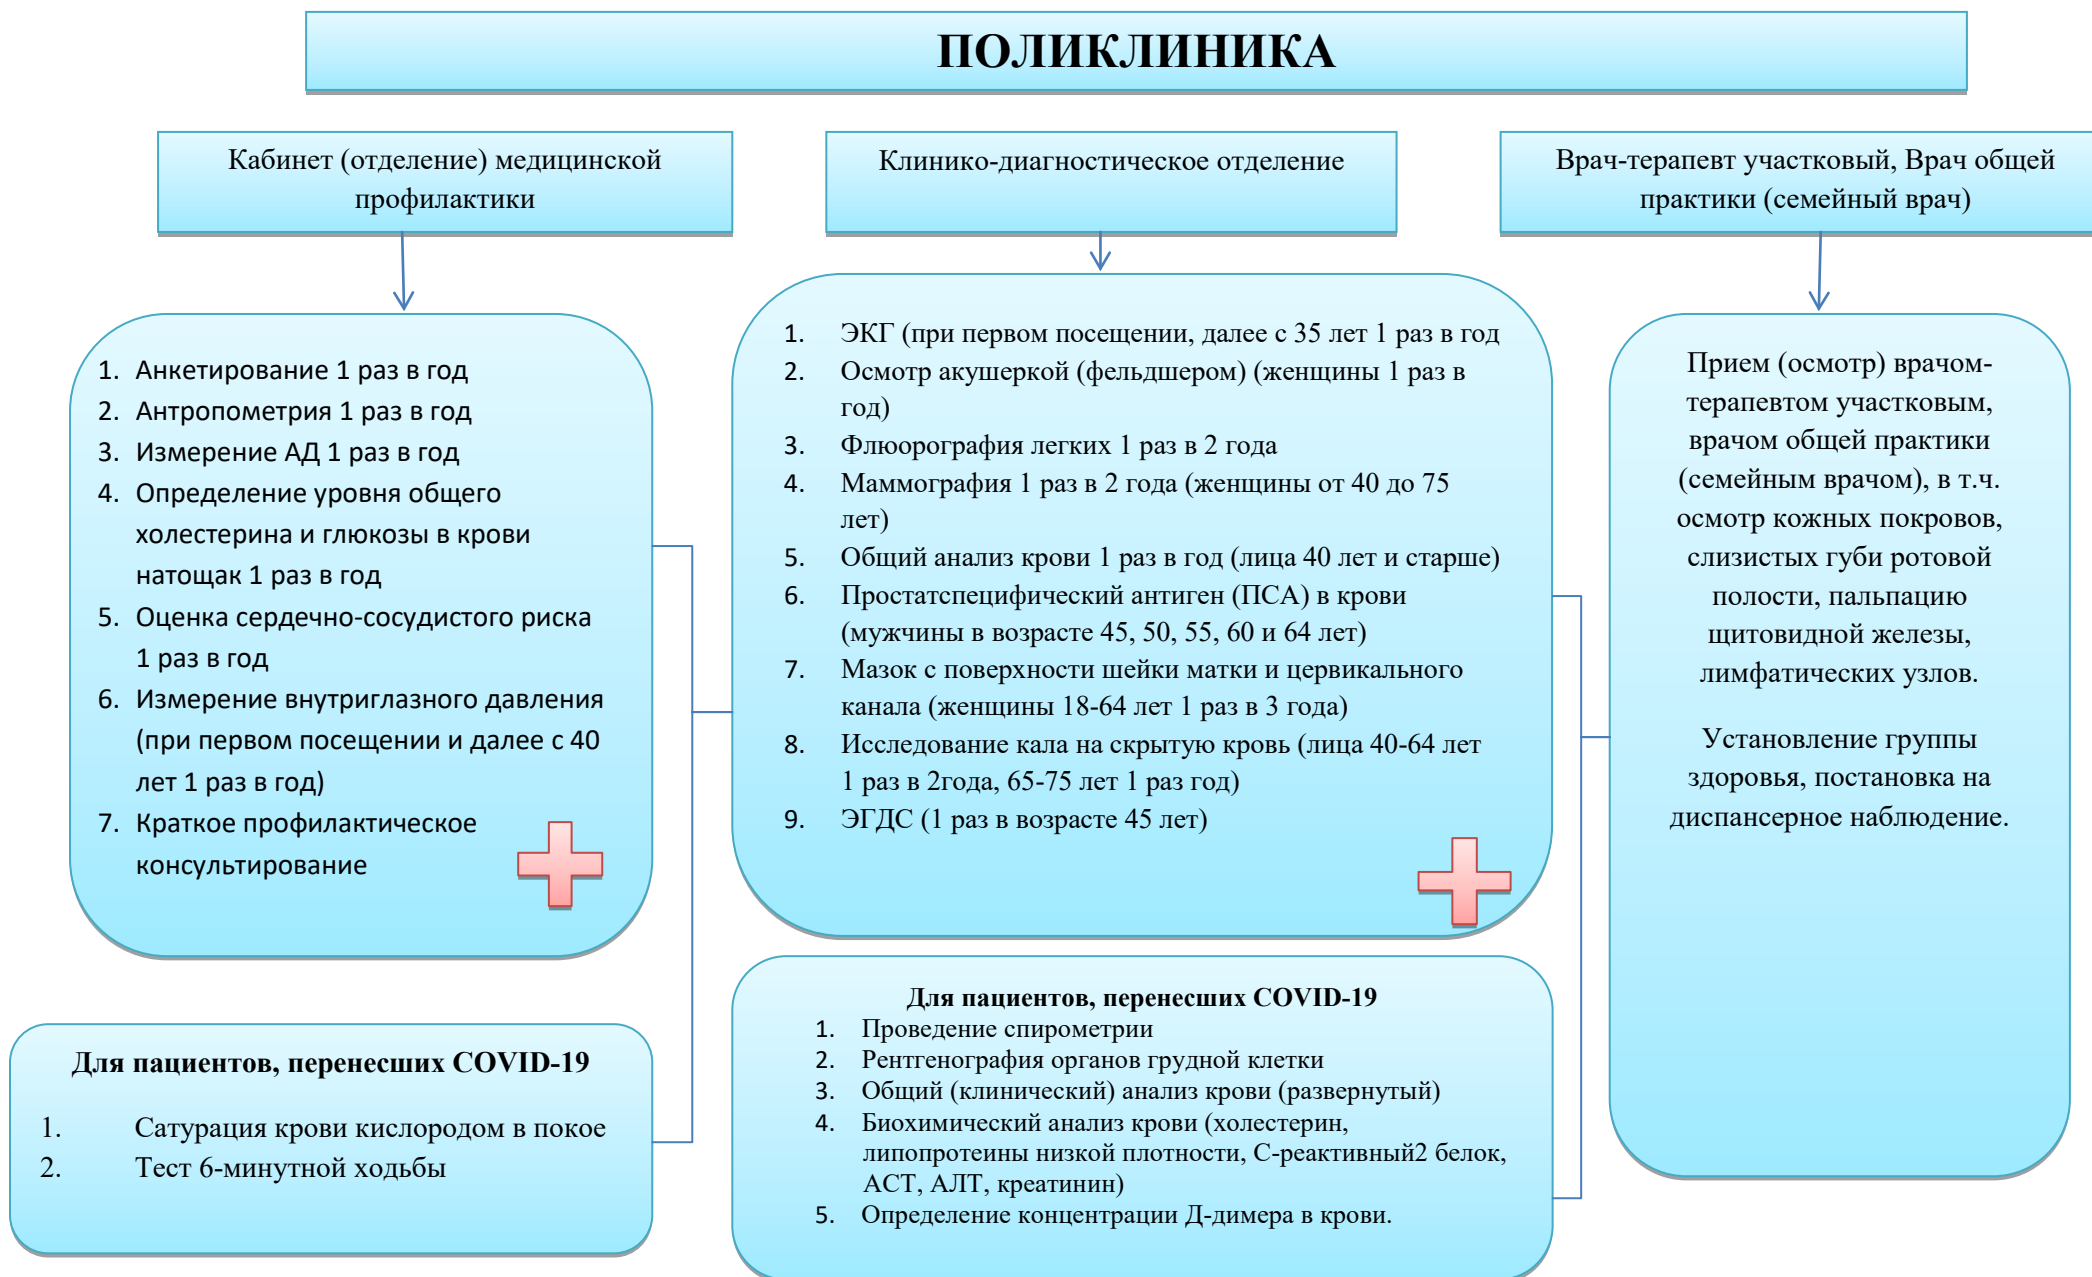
ПОЛИКЛИНИКА

Кабинет (отделение) медицинской профилактики

1. Анкетирование 1 раз в год
2. Антропометрия 1 раз в год
3. Измерение АД 1 раз в год
4. Определение уровня общего холестерина и глюкозы в крови натощак 1 раз в год
5. Оценка сердечно-сосудистого риска 1 раз в год
6. Измерение внутриглазного давления (при первом посещении и далее с 40 лет 1 раз в год)
7. Краткое профилактическое консультирование

Для пациентов, перенесших COVID-19

1. Сатурация крови кислородом в покое
2. Тест 6-минутной ходьбы

Клинико-диагностическое отделение

1. ЭКГ (при первом посещении, далее с 35 лет 1 раз в год
2. Осмотр акушеркой (фельдшером) (женщины 1 раз в год)
3. Флюорография легких 1 раз в 2 года
4. Маммография 1 раз в 2 года (женщины от 40 до 75 лет)
5. Общий анализ крови 1 раз в год (лица 40 лет и старше)
6. Простатспецифический антиген (ПСА) в крови (мужчины в возрасте 45, 50, 55, 60 и 64 лет)
7. Мазок с поверхности шейки матки и цервикального канала (женщины 18-64 лет 1 раз в 3 года)
8. Исследование кала на скрытую кровь (лица 40-64 лет 1 раз в 2года, 65-75 лет 1 раз год)
9. ЭГДС (1 раз в возрасте 45 лет)

Для пациентов, перенесших COVID-19
1. Проведение спирометрии
2. Рентгенография органов грудной клетки
3. Общий (клинический) анализ крови (развернутый)
4. Биохимический анализ крови (холестерин, липопротеины низкой плотности, С-реактивный2 белок, АСТ, АЛТ, креатинин)
5. Определение концентрации Д-димера в крови.

Врач-терапевт участковый, Врач общей практики (семейный врач)

Прием (осмотр) врачом-терапевтом участковым, врачом общей практики (семейным врачом), в т.ч. осмотр кожных покровов, слизистых губи ротовой полости, пальпацию щитовидной железы, лимфатических узлов.

Установление группы здоровья, постановка на диспансерное наблюдение.